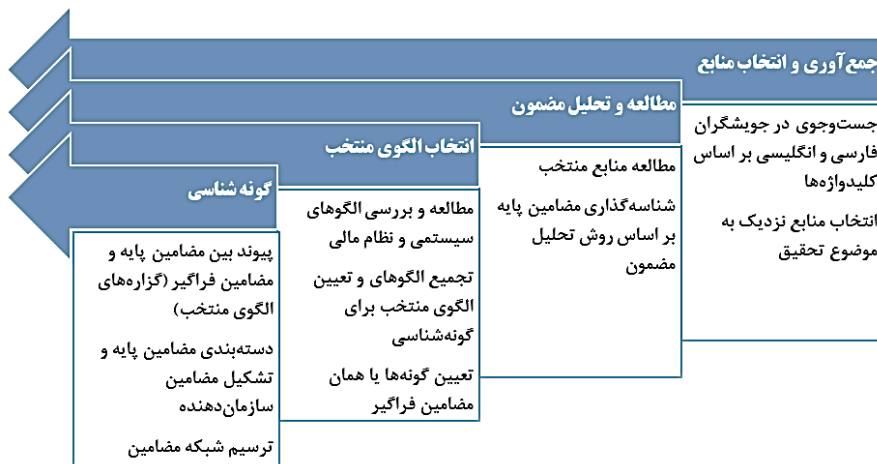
جمع آوری و انتخاب منابع

جست‌وجوی در جویشگران فارسی و انگلیسی بر اساس کلیدواژه‌ها

انتخاب منابع نزدیک به موضوع تحقیق

مطالعه و تحلیل مضمون

مطالعه منابع منتخب

شناسه‌گذاری مضامین پایه بر اساس روش تحلیل مضمون

انتخاب الگوی منتخب

مطالعه و بررسی الگوهای سیستمی و نظام مالی

تجمیع الگوهای و تعیین الگوی منتخب برای گونه‌شناسی

تعیین گونه‌ها یا همان مضامین فراگیر

گونه شناسی

پیوند بین مضامین پایه و مضامین فراگیر (گزاره‌های الگوی منتخب)

دسته‌بندی مضامین پایه و تشکیل مضامین سازمان‌دهنده

ترسیم شبکه مضامین